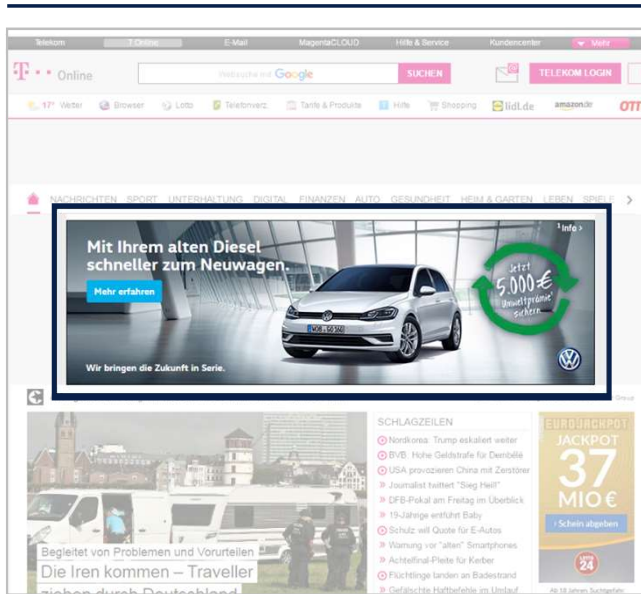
Telekom T-Online E-Mail MagentaCLOUD Hilfe & Service Kundencenter Mehr

T · · Online Websuche mit Google SUCHEN TELEKOM LOGIN

17° Wetter Browser Lotto Telefonverz. Tarife & Produkte Hilfe Shopping lidl.de amazon.de OTT

NACHRICHTEN SPORT UNTERHALTUNG DIGITAL FINANZEN AUTO GESUNDHEIT HEIM & GARTEN LEBEN SPIELE

Info

Mit Ihrem alten Diesel schneller zum Neuwagen.

Mehr erfahren

Jetzt 5.000 € Umweltprämie¹ sichern

Wir bringen die Zukunft in Serie.

SCHLAGZEILEN

Nordkorea: Trump eskaliert weiter
BVB: Hohe Geldstrafe für Dembélé
USA provozieren China mit Zerstörer
Journalist twittert "Sieg Heil!"
DFB-Pokal am Freitag im Überblick
19-Jährige entführt Baby
Schulz will Quote für E-Autos
Warnung vor "alten" Smartphones
Achtelfinal-Pleite für Kerber
Flüchtlinge landen an Badestrand
Gefälschte Haftbefehle im Umlauf

EUROJACKPOT JACKPOT 37 MIO €

Schein abgeben

Lotto 24

Begleitet von Problemen und Vorurteilen

Die Iren kommen – Traveller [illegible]